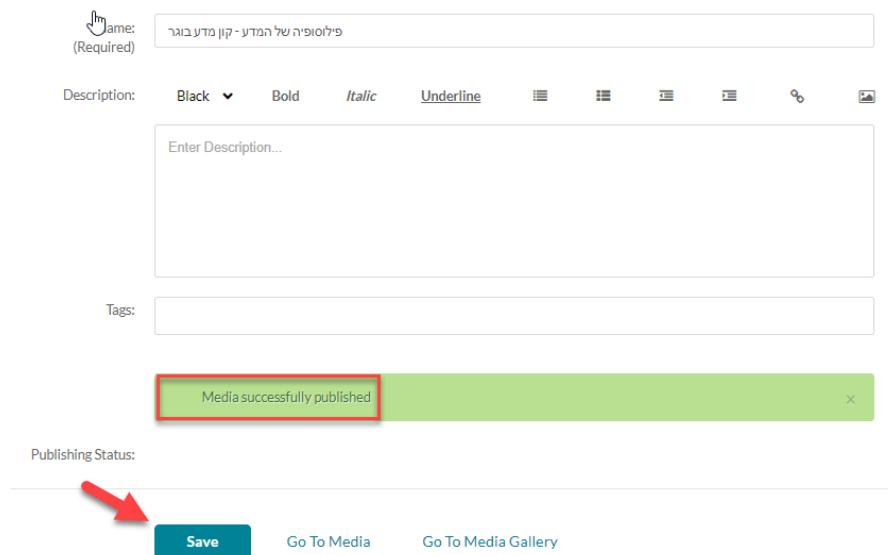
Name: (Required)

פילוסופיה של המדע - קון מדע בוגר

Description:

Black Bold Italic Underline

Enter Description...

Tags:

Media successfully published

×

Publishing Status:

Save

Go To Media

Go To Media Gallery